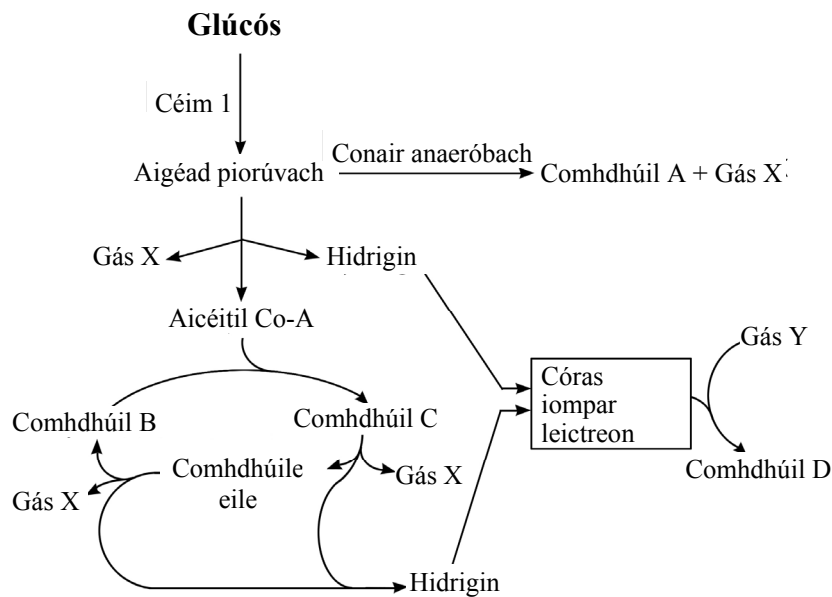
Glúcós

Céim 1

Aigéad piorúvach

Conair anaeróbach

Comhdhúil A + Gás X

Gás X

Hidrigin

Aicéitil Co-A

Gás Y

Córas iompar leictreon

Comhdhúil B

Comhdhúil C

Comhdhúile eile

Gás X

Gás X

Comhdhúil D

Hidrigin